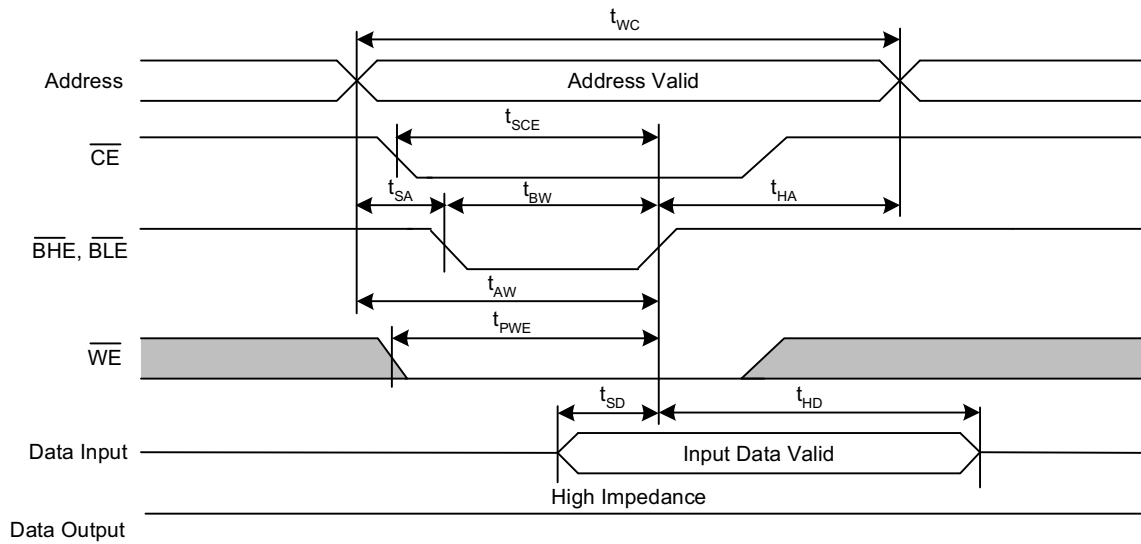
$t_{WC}$

Address

Address Valid

$t_{SCE}$

$\overline{CE}$

$t_{SA}$

$t_{BW}$

$t_{HA}$

$\overline{BHE}$, $\overline{BLE}$

$t_{AW}$

$t_{PWE}$

$\overline{WE}$

$t_{SD}$

$t_{HD}$

Data Input

Input Data Valid

High Impedance

Data Output